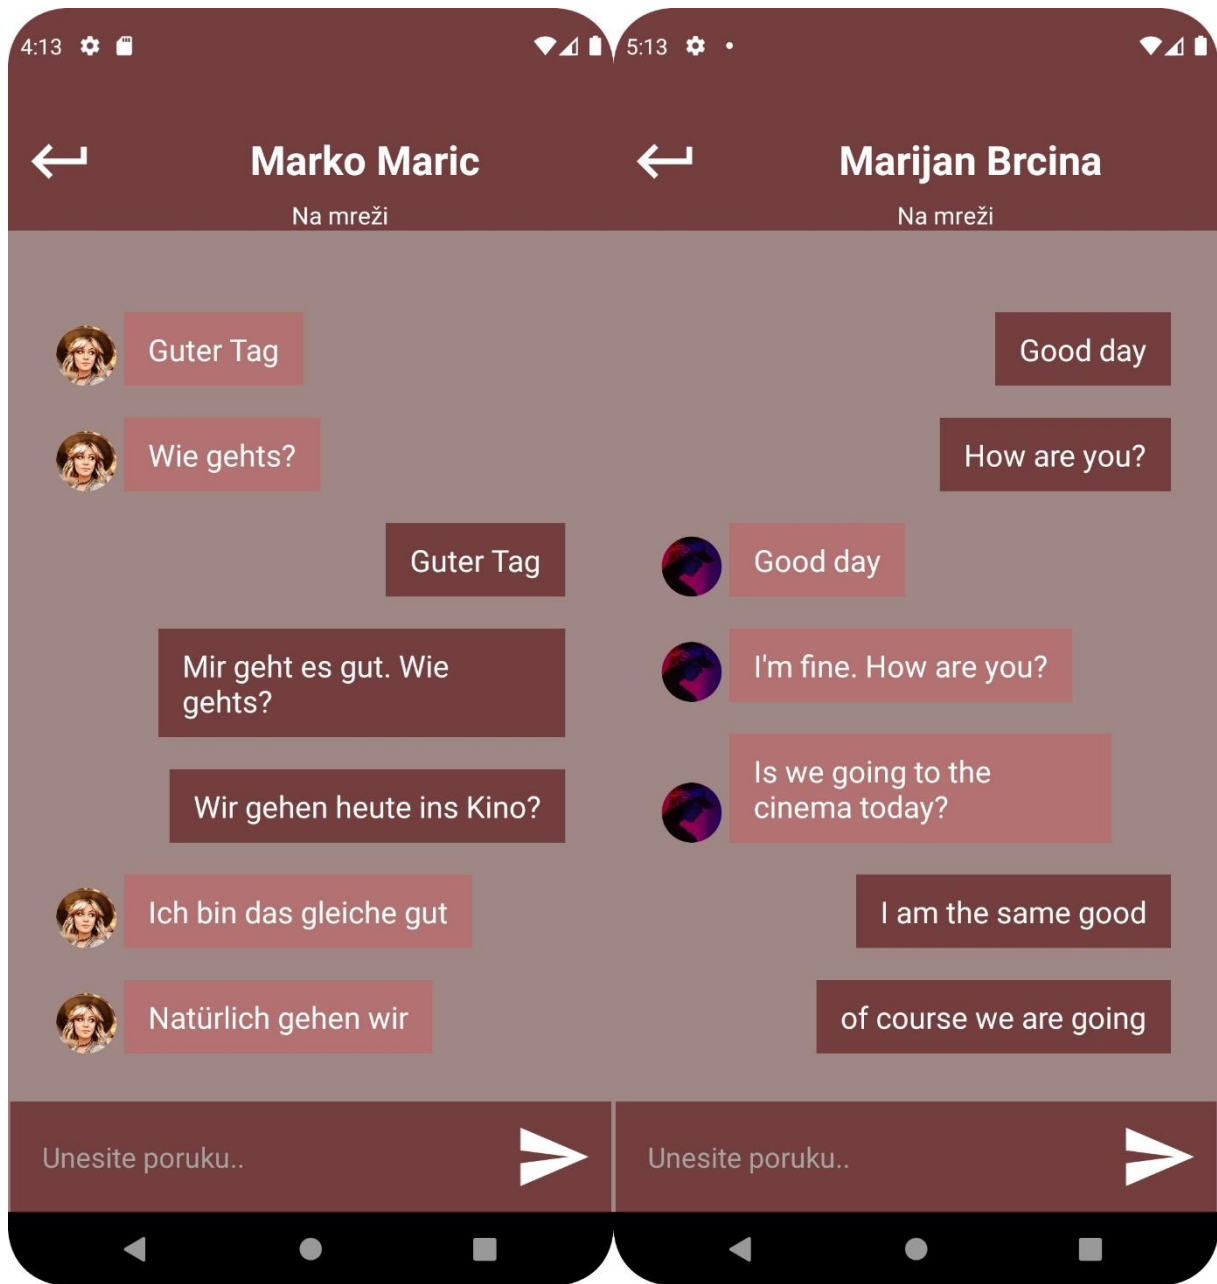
4:13

Marko Maric

Na mreži

Guter Tag

Wie gehts?

Guter Tag

Mir geht es gut. Wie gehts?

Wir gehen heute ins Kino?

Ich bin das gleiche gut

Natürlich gehen wir

Unesite poruku..

5:13

Marijan Brcina

Na mreži

Good day

How are you?

Good day

I'm fine. How are you?

Is we going to the cinema today?

I am the same good

of course we are going

Unesite poruku..